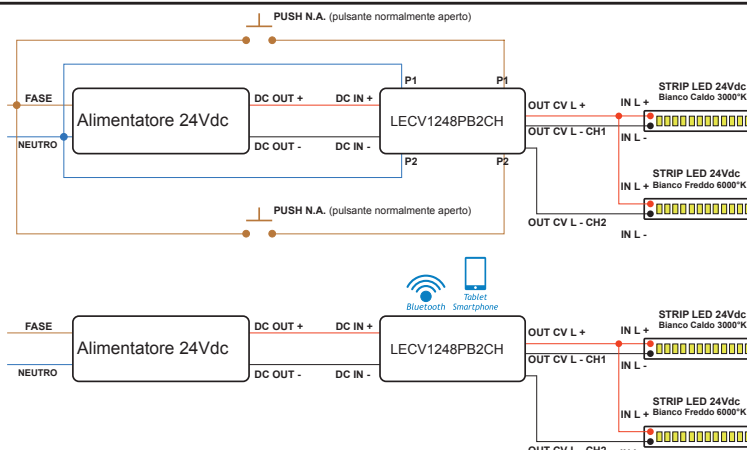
PUSH N.A. (pulsante normalmente aperto)

FASE
NEUTRO
Alimentatore 24Vdc
DC OUT +
DC OUT -
DC IN +
DC IN -
P1
P1
P2
P2
LECV1248PB2CH
OUT CV L +
OUT CV L - CH1
OUT CV L - CH2
IN L +
IN L -
STRIP LED 24Vdc
Bianco Caldo 3000°K
IN L +
IN L -
STRIP LED 24Vdc
Bianco Freddo 6000°K

PUSH N.A. (pulsante normalmente aperto)

Bluetooth
Tablet Smartphone
FASE
NEUTRO
Alimentatore 24Vdc
DC OUT +
DC OUT -
DC IN +
DC IN -
LECV1248PB2CH
OUT CV L +
OUT CV L - CH1
OUT CV L - CH2
IN L +
IN L -
STRIP LED 24Vdc
Bianco Caldo 3000°K
IN L +
STRIP LED 24Vdc
Bianco Freddo 6000°K